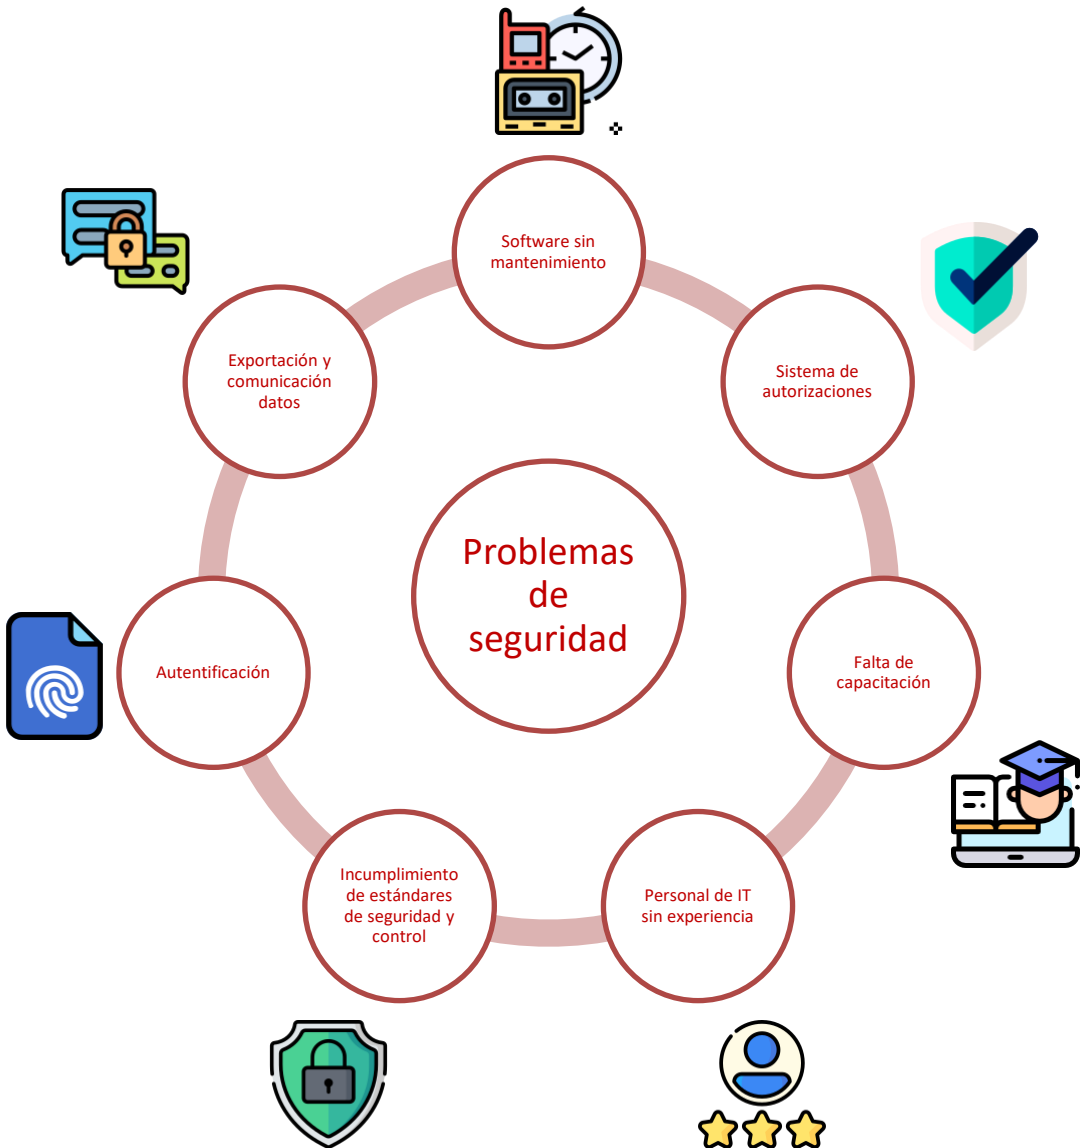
Problemas de seguridad

Software sin mantenimiento

Sistema de autorizaciones

Falta de capacitación

Personal de IT sin experiencia

Incumplimiento de estándares de seguridad y control

Autentificación

Exportación y comunicación datos